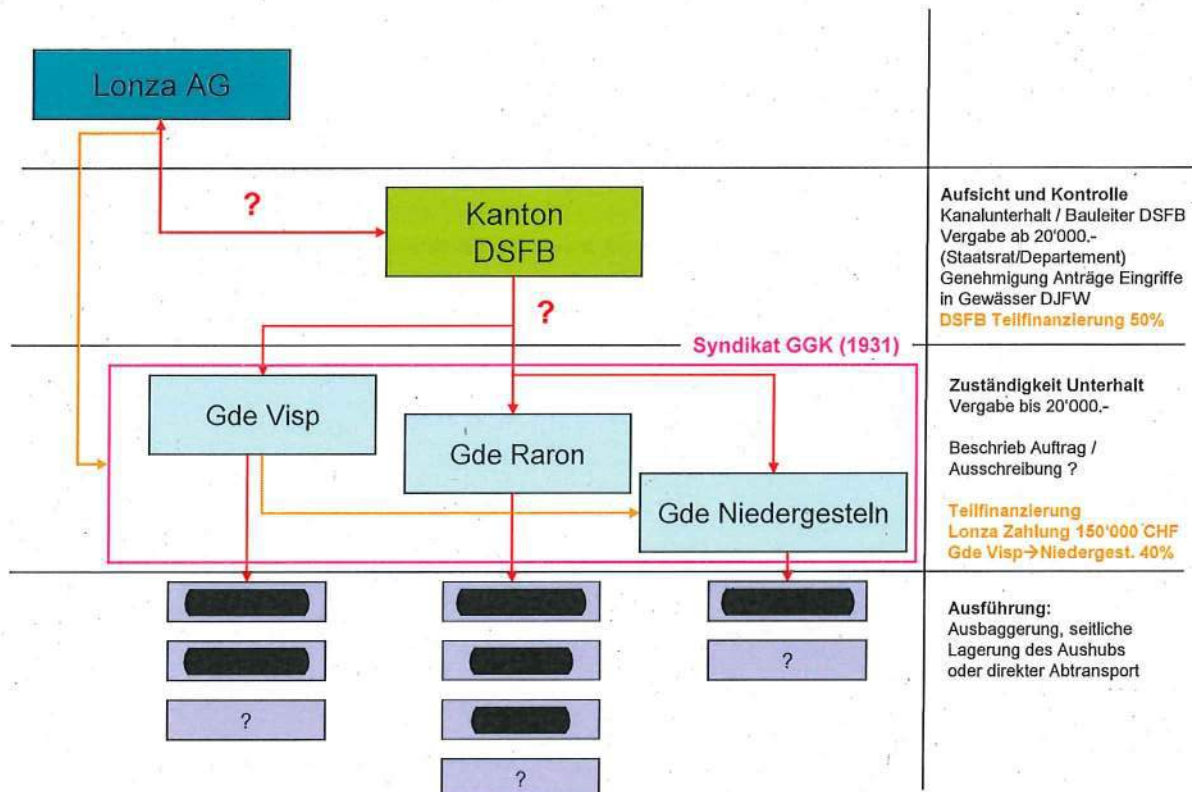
Lonza AG

?

Kanton DSFB

?

Syndikat GGK (1931)

Gde Visp

Gde Raron

Gde Niedergesteln

?

?

?

Aufsicht und Kontrolle
Kanalunterhalt / Bauleiter DSFB
Vergabe ab 20'000.-
(Staatsrat/Departement)
Genehmigung Anträge Eingriffe in Gewässer DJFW
DSFB Teilfinanzierung 50%

Zuständigkeit Unterhalt
Vergabe bis 20'000.-

Beschrieb Auftrag / Ausschreibung ?

Teilfinanzierung
Lonza Zahlung 150'000 CHF
Gde Visp→Niedergest. 40%

Ausführung:
Ausbaggerung, seitliche Lagerung des Aushubs oder direkter Abtransport